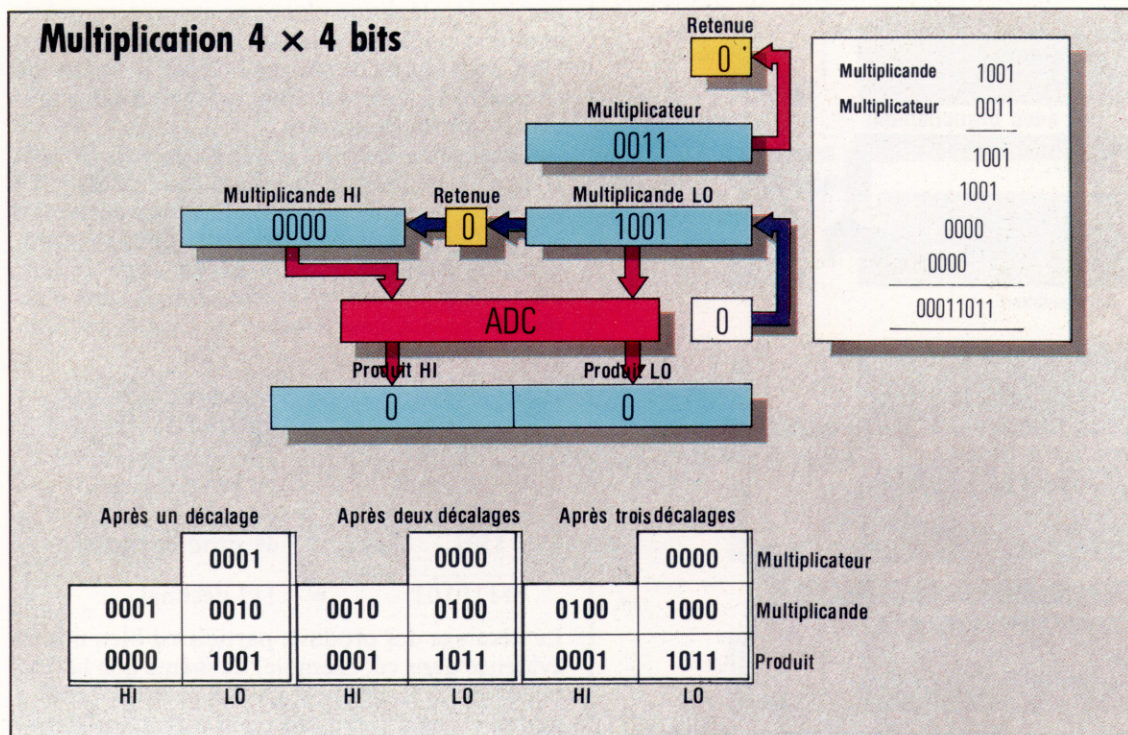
Multiplication 4 × 4 bits

Retenue
0

Multiplicateur
0011

Multiplicande HI
0000

Retenue
0

Multiplicande LO
1001

ADC

0

Produit HI
0

Produit LO
0

Multiplicande 1001
Multiplicateur 0011
1001
1001
0000
0000
00011011

Après un décalage | Après deux décalages | Après trois décalages

| | | | | | | |
|---|---|---|---|---|---|---|
| | 0001 | | 0000 | | 0000 | Multiplicateur |
| 0001 | 0010 | 0010 | 0100 | 0100 | 1000 | Multiplicande |
| 0000 | 1001 | 0001 | 1011 | 0001 | 1011 | Produit |
| HI | LO | HI | LO | HI | LO | |